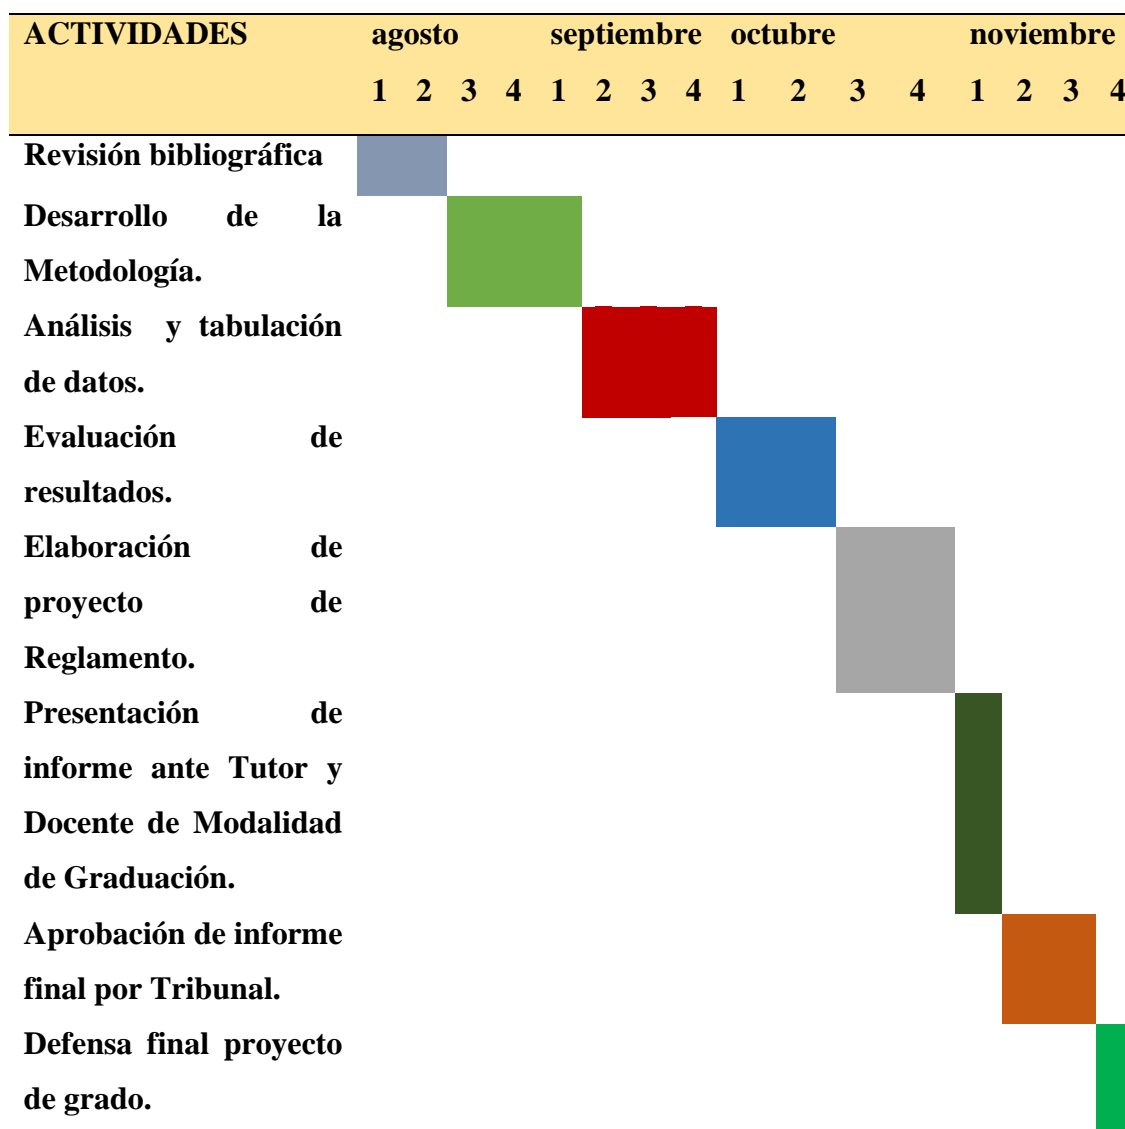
| ACTIVIDADES | agosto | | | | septiembre | | | | octubre | | | | noviembre | | | |
|---|---|---|---|---|---|---|---|---|---|---|---|---|---|---|---|---|
| | 1 | 2 | 3 | 4 | 1 | 2 | 3 | 4 | 1 | 2 | 3 | 4 | 1 | 2 | 3 | 4 |
| Revisión bibliográfica | | | | | | | | | | | | | | | | |
| Desarrollo de la Metodología. | | | | | | | | | | | | | | | | |
| Análisis y tabulación de datos. | | | | | | | | | | | | | | | | |
| Evaluación de resultados. | | | | | | | | | | | | | | | | |
| Elaboración de proyecto de Reglamento. | | | | | | | | | | | | | | | | |
| Presentación de informe ante Tutor y Docente de Modalidad de Graduación. | | | | | | | | | | | | | | | | |
| Aprobación de informe final por Tribunal. | | | | | | | | | | | | | | | | |
| Defensa final proyecto de grado. | | | | | | | | | | | | | | | | |